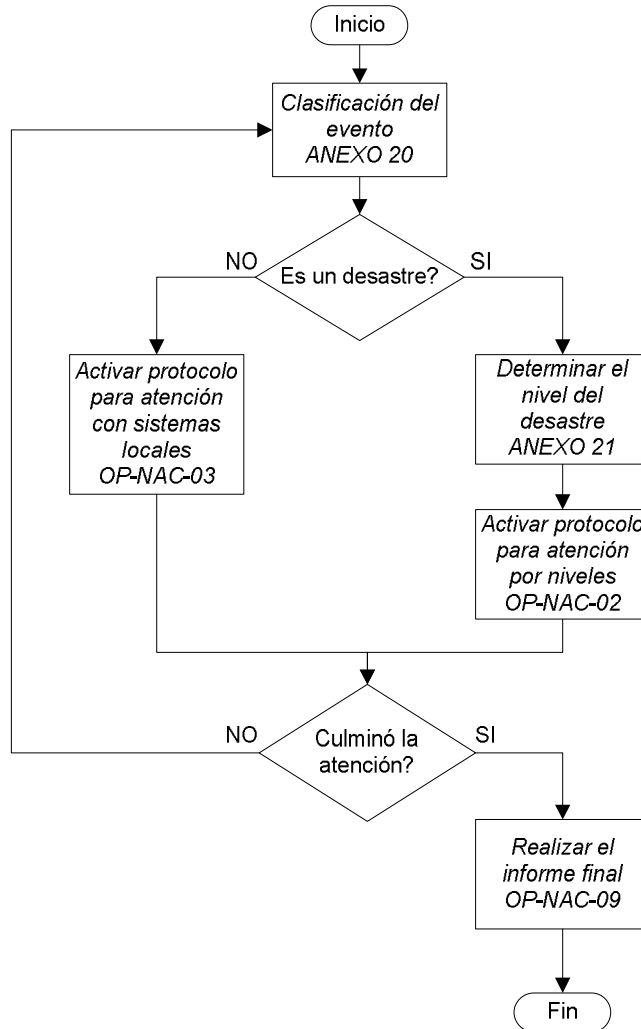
Inicio

Clasificación del evento ANEXO 20

NO

Es un desastre?

SI

Activar protocolo para atención con sistemas locales OP-NAC-03

Determinar el nivel del desastre ANEXO 21

Activar protocolo para atención por niveles OP-NAC-02

NO

Culminó la atención?

SI

Realizar el informe final OP-NAC-09

Fin